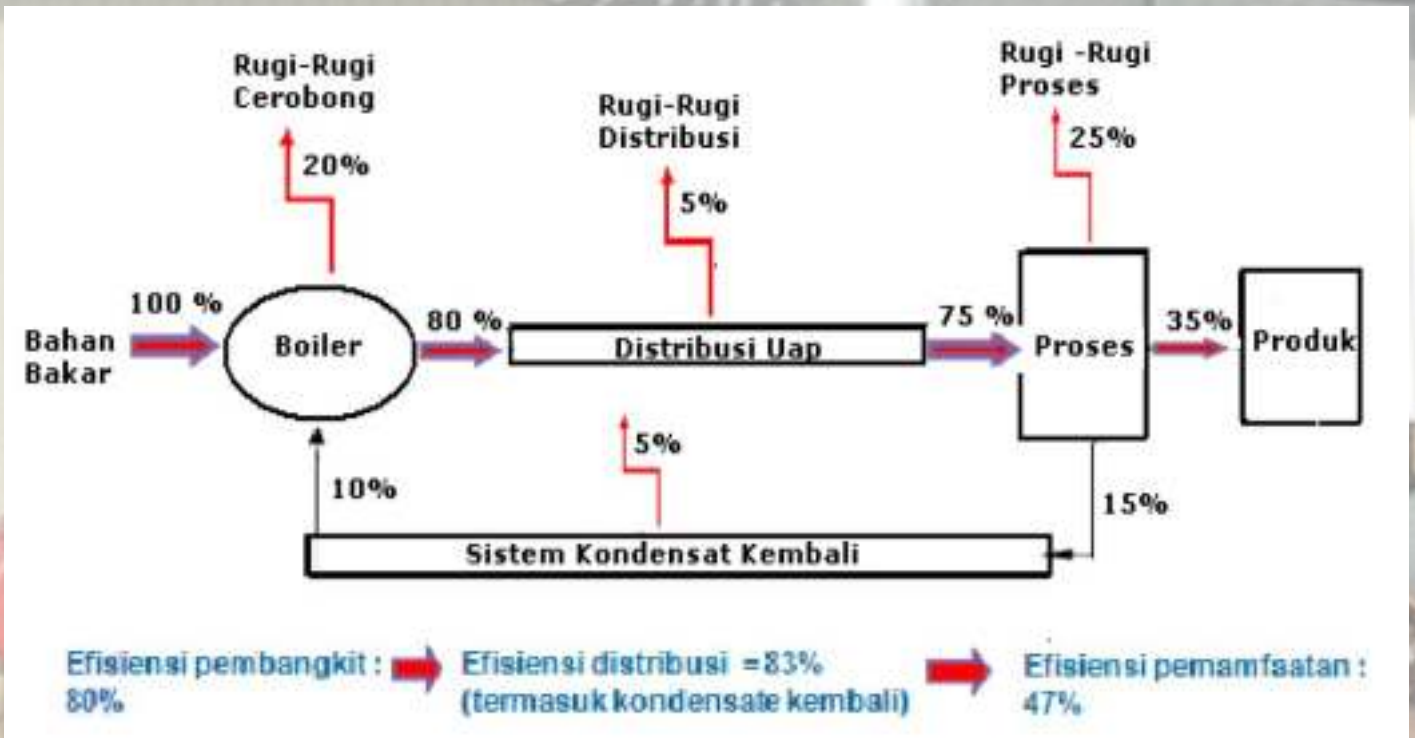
Rugi-Rugi Cerobong

20%

Rugi-Rugi Distribusi

5%

Rugi -Rugi Proses

25%

100 %

Bahan Bakar

Boiler

80 %

Distribusi Uap

75 %

Proses

35%

Produk

5%

10%

15%

Sistem Kondensat Kembali

Efisiensi pembangkit : 80%

Efisiensi distribusi =83% (termasuk kondensate kembali)

Efisiensi pemanfaatan : 47%